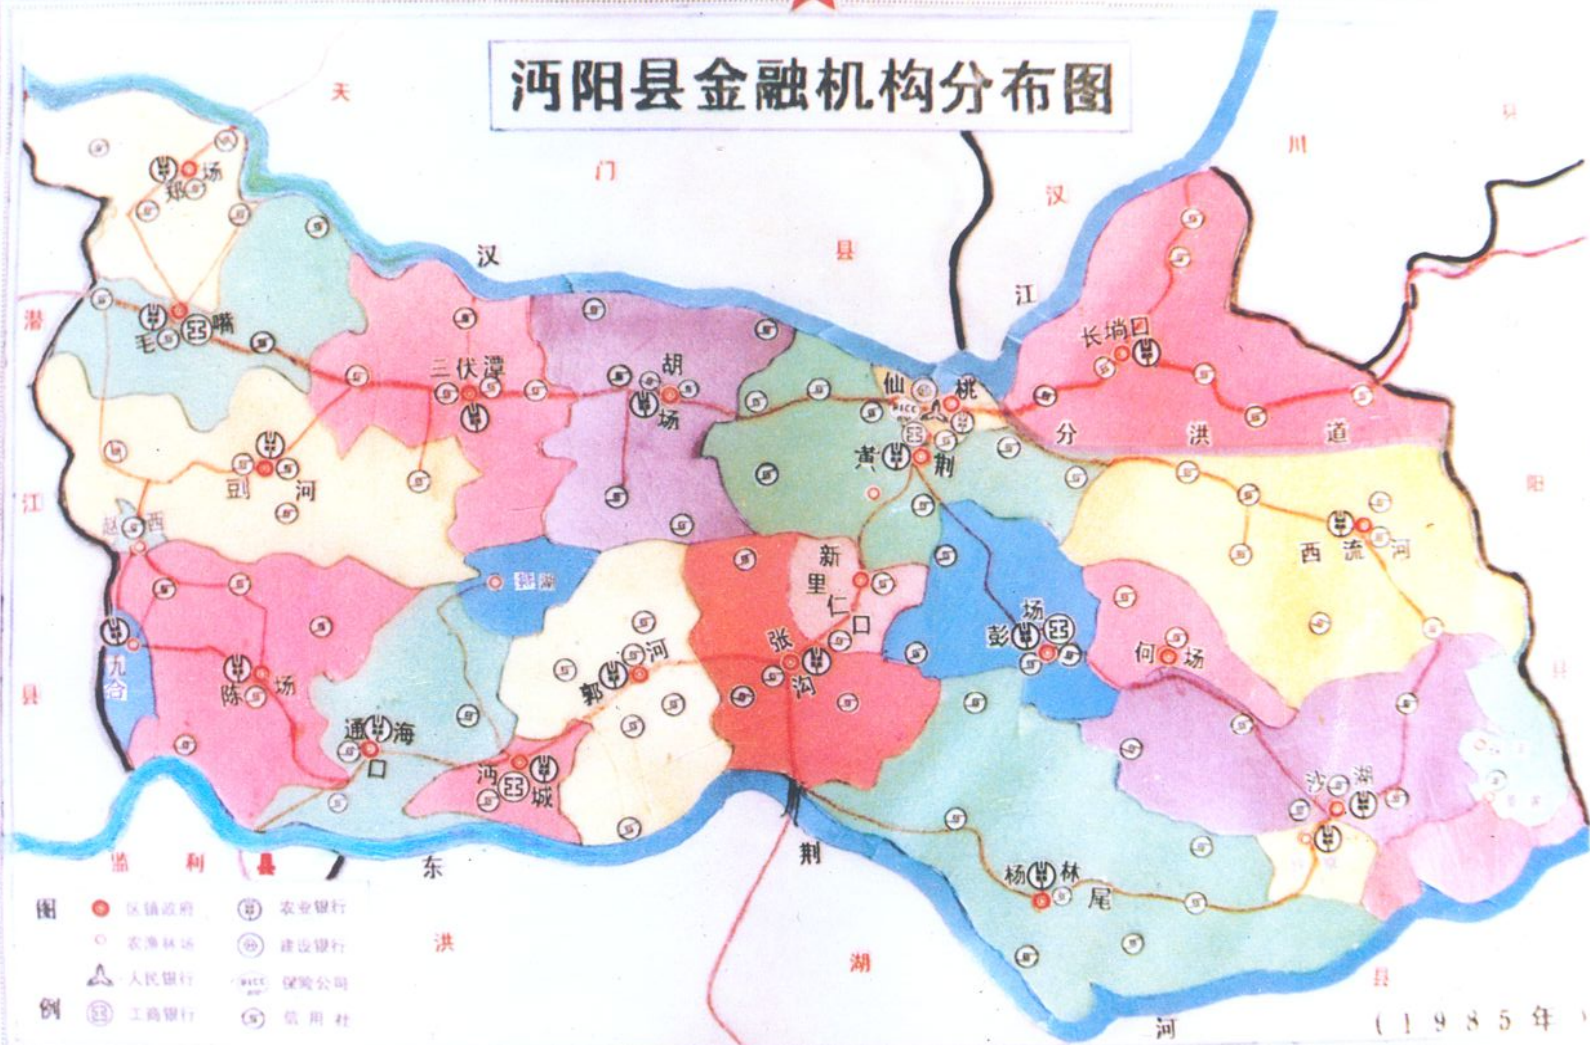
沔阳县金融机构分布图

天 门 县
汉 江
汉 川 县
潜 江 县
监 利 县
东 荆 河
洪 湖 县
汉 阳 县

郑场
毛嘴
三伏潭
胡场
仙桃
长埫口
分 洪 道
剅河
赵西
西流河
新里仁口
彭场
郭河
张沟
何场
九合
陈场
通海口
沔城
沙湖
杨林尾

图例
区镇政府
农渔林场
人民银行
工商银行
农业银行
建设银行
保险公司
信用社

(1985年)